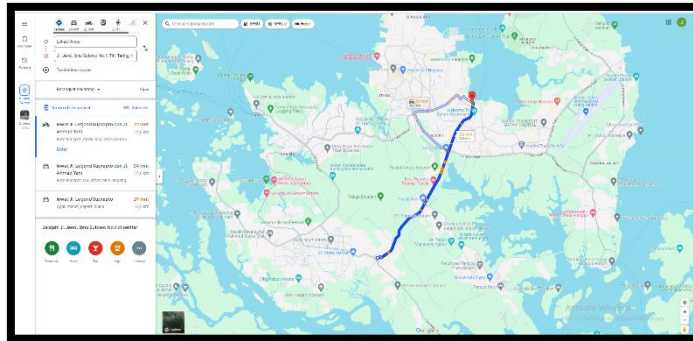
Lokasi Anda
Jl. Jend. Urip Sumoharjo No.1, Tlk. Tering, K
Tambahkan tujuan
Berangkat sekarang
Opsi
Dikirim ke ponsel Anda
melalui Jl. Letjend Suprapto dan Jl. Ahmad Yani
Detail
melalui Jl. Letjend Suprapto dan Jl. Ahmad Yani
melalui Jl. Letjend Suprapto dan Jl. Ahmad Yani
Jelajahi Jl. Jend. Urip Sumoharjo No.1 di sekitar
Restoran
Hotel
Bar
Kopi
Lainnya
Lapisan
Activate Windows
Google
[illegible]